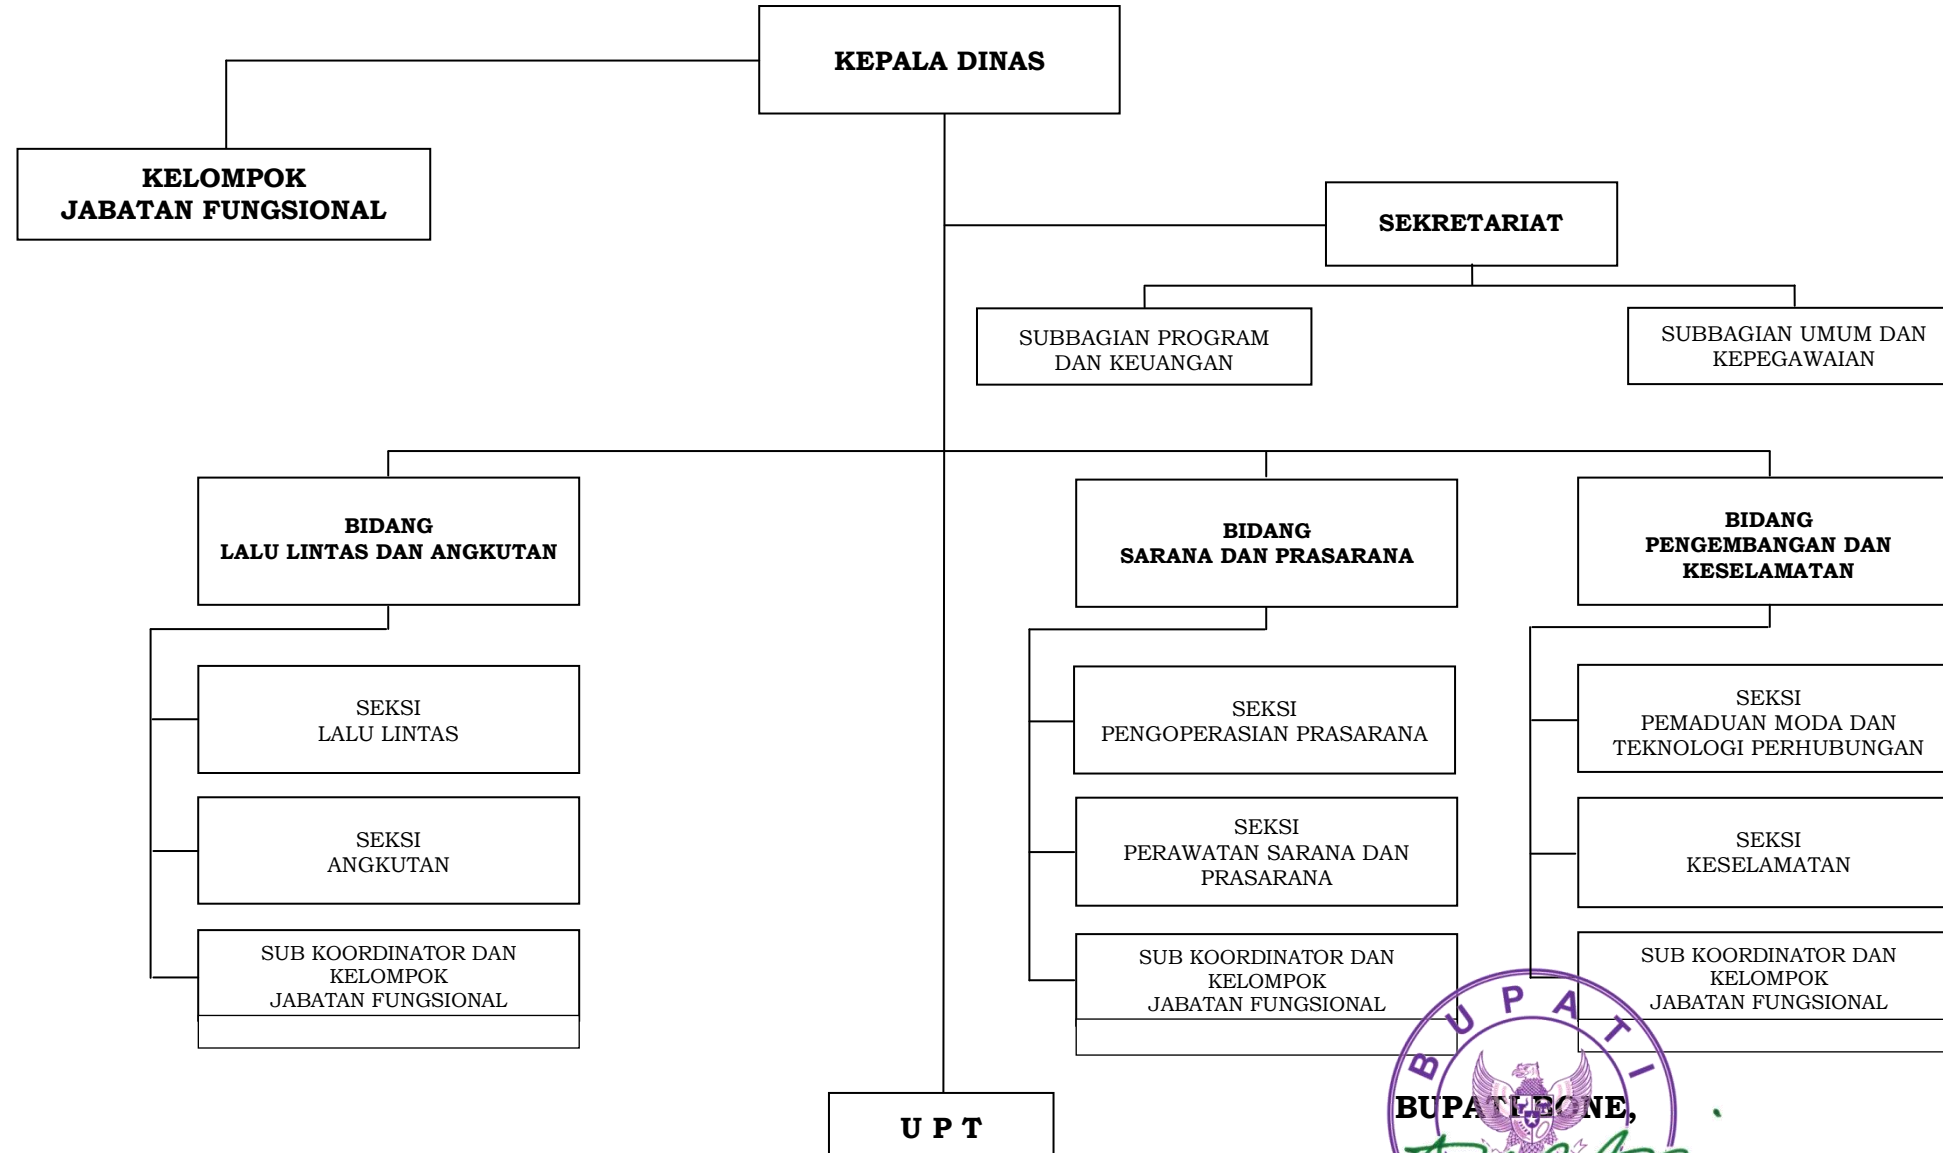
KEPALA DINAS

KELOMPOK JABATAN FUNGSIONAL

SEKRETARIAT

SUBBAGIAN PROGRAM DAN KEUANGAN

SUBBAGIAN UMUM DAN KEPEGAWAIAN

BIDANG LALU LINTAS DAN ANGKUTAN

SEKSI LALU LINTAS

SEKSI ANGKUTAN

SUB KOORDINATOR DAN KELOMPOK JABATAN FUNGSIONAL

BIDANG SARANA DAN PRASARANA

SEKSI PENGOPERASIAN PRASARANA

SEKSI PERAWATAN SARANA DAN PRASARANA

SUB KOORDINATOR DAN KELOMPOK JABATAN FUNGSIONAL

BIDANG PENGEMBANGAN DAN KESELAMATAN

SEKSI PEMADUAN MODA DAN TEKNOLOGI PERHUBUNGAN

SEKSI KESELAMATAN

SUB KOORDINATOR DAN KELOMPOK JABATAN FUNGSIONAL

U P T

BUPATI

BUPATI BONE,